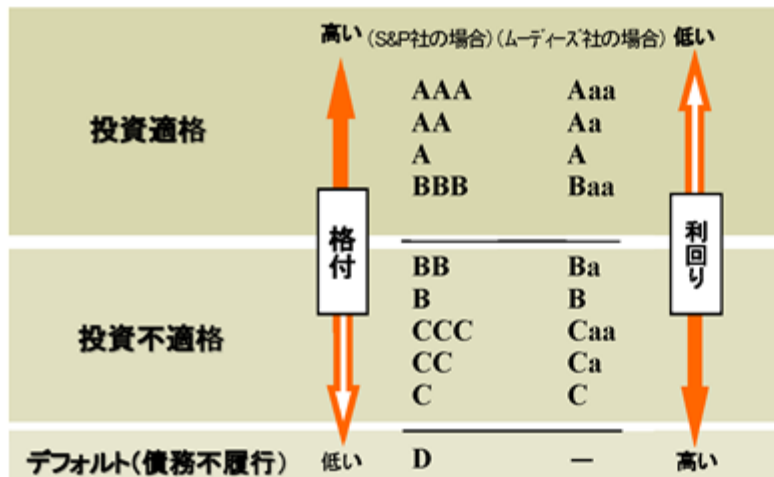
| | 高い | （S&P社の場合） | （ムーディーズ社の場合） | 低い |
|---|---|---|---|---|
| 投資適格 | 格付 | AAA | Aaa | 利回り |
| | | AA | Aa | |
| | | A | A | |
| | | BBB | Baa | |
| 投資不適格 | | BB | Ba | |
| | | B | B | |
| | | CCC | Caa | |
| | | CC | Ca | |
| | | C | C | |
| デフォルト（債務不履行） | 低い | D | — | 高い |